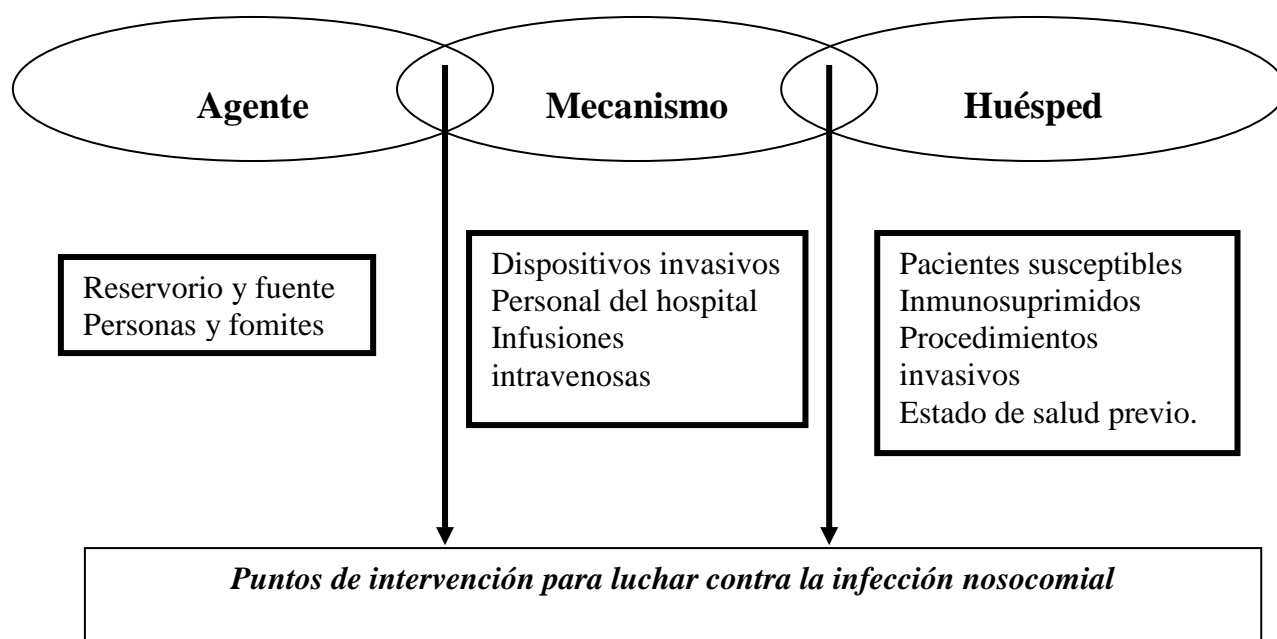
Agente

Mecanismo

Huésped

Reservorio y fuente
Personas y fomites

Dispositivos invasivos
Personal del hospital
Infusiones intravenosas

Pacientes susceptibles
Inmunosuprimidos
Procedimientos invasivos
Estado de salud previo.

*Puntos de intervención para luchar contra la infección nosocomial*